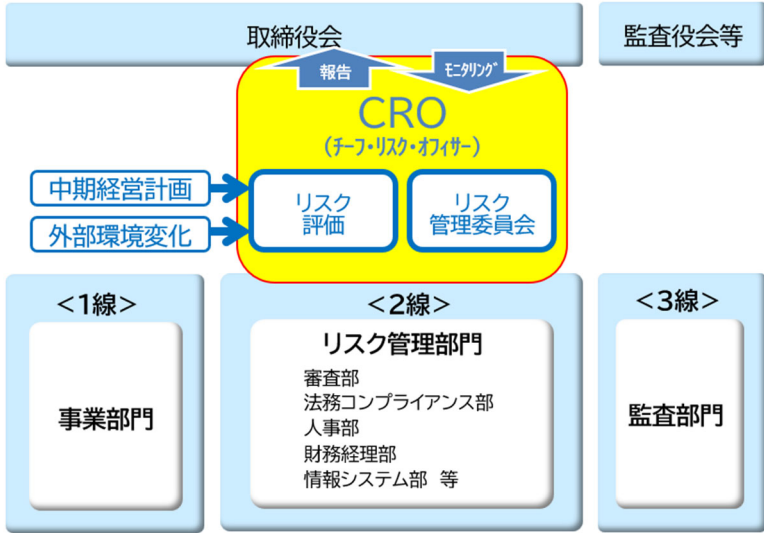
取締役会

監査役会等

報告

モニタリング

CRO
（チーフ・リスク・オフィサー）

中期経営計画

外部環境変化

リスク
評価

リスク
管理委員会

＜1線＞

事業部門

＜2線＞

リスク管理部門

審査部
法務コンプライアンス部
人事部
財務経理部
情報システム部　等

＜3線＞

監査部門